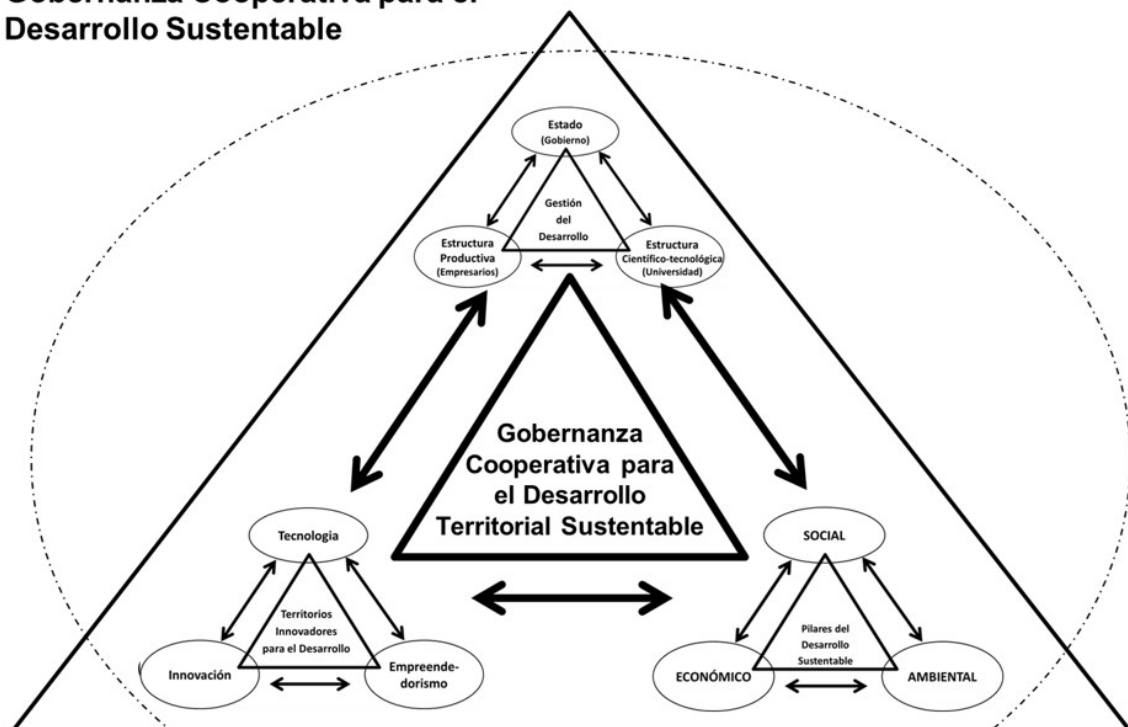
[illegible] Cooperativa para el
Desarrollo Sustentable

Estado
(Gobierno)

Gestión
del
Desarrollo

Estructura
Productiva
(Empresarios)

Estructura
Científico-tecnológica
(Universidad)

Gobernanza
Cooperativa para
el Desarrollo
Territorial Sustentable

Tecnologia

Territorios
Innovadores
para el Desarrollo

Innovación

Empreende-
dorismo

SOCIAL

Pilares del
Desarrollo
Sustentable

ECONÓMICO

AMBIENTAL